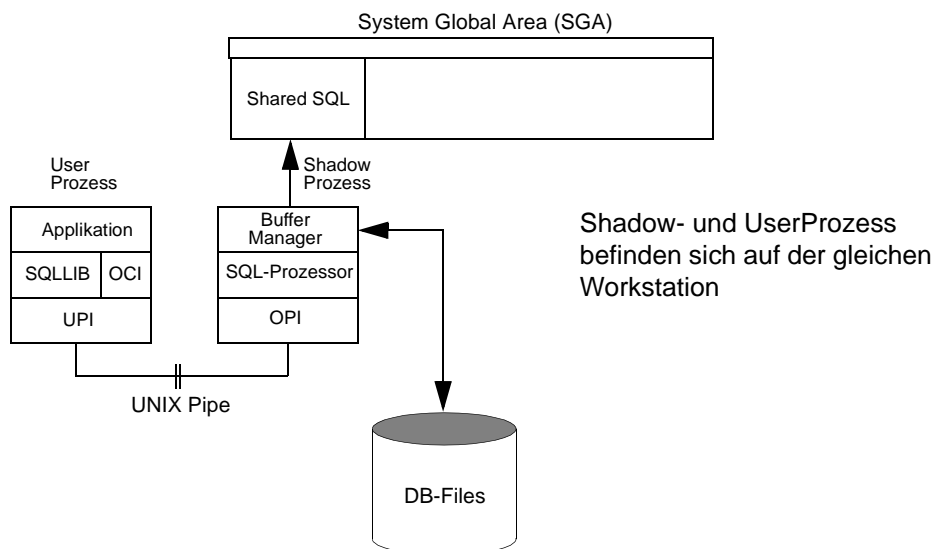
System Global Area (SGA)

Shared SQL

User Prozess

Applikation

SQLLIB

OCI

UPI

Shadow Prozess

Buffer Manager

SQL-Prozessor

OPI

UNIX Pipe

DB-Files

Shadow- und UserProzess befinden sich auf der gleichen Workstation